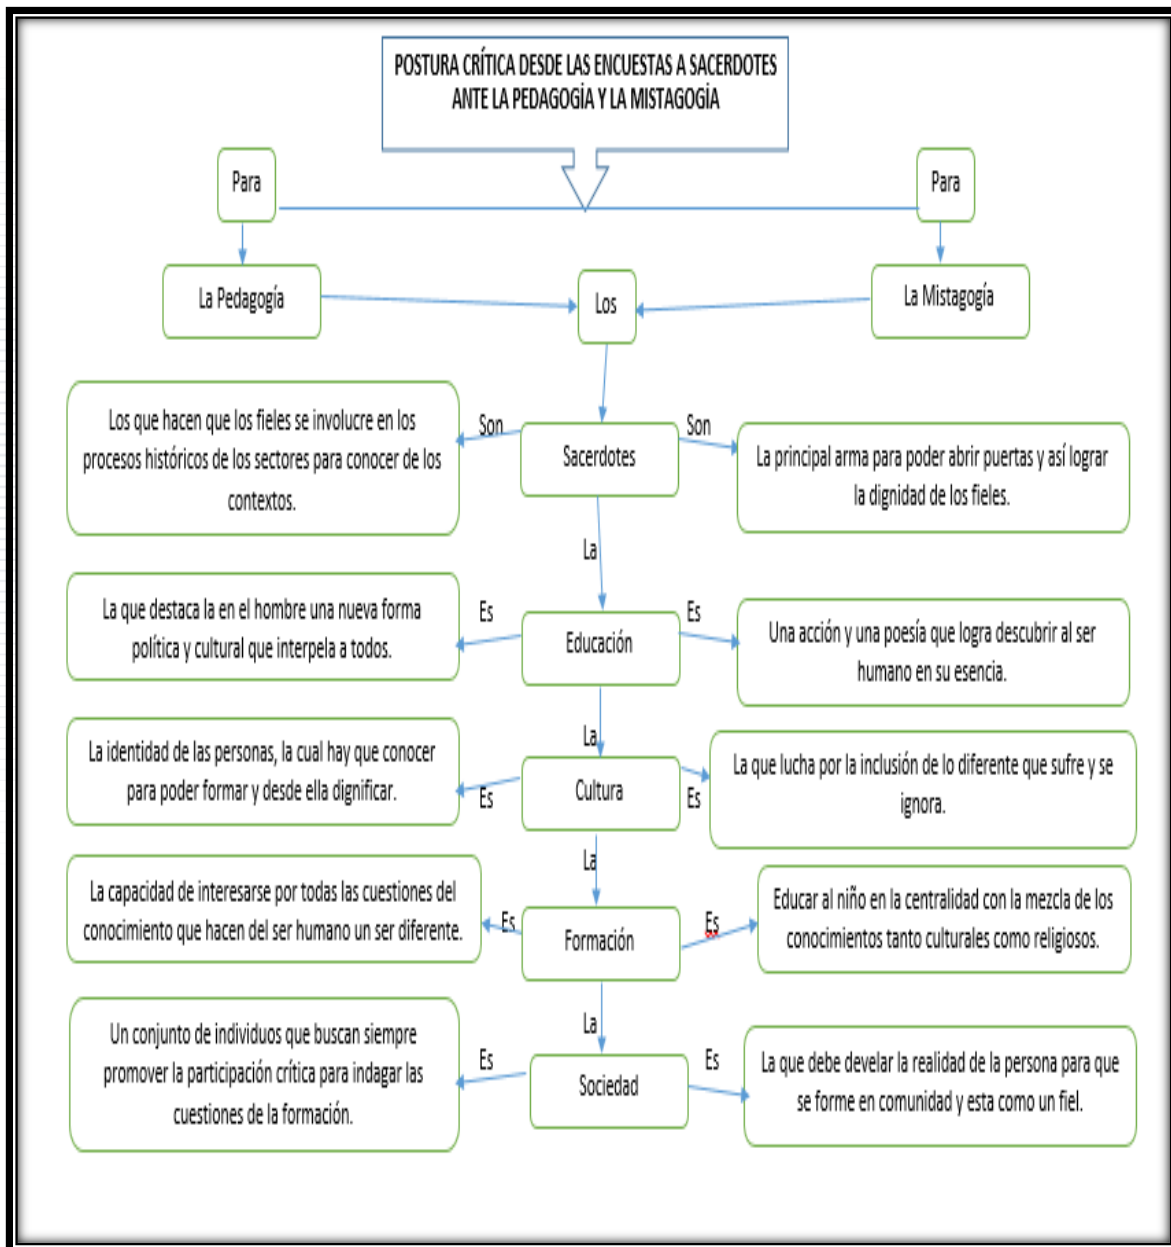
POSTURA CRÍTICA DESDE LAS ENCUESTAS A SACERDOTES ANTE LA PEDAGOGÍA Y LA MISTAGOGÍA

Para

Para

La Pedagogía

Los

La Mistagogía

Los que hacen que los fieles se involucre en los procesos históricos de los sectores para conocer de los contextos.

Son

Sacerdotes

Son

La principal arma para poder abrir puertas y así lograr la dignidad de los fieles.

La

La que destaca la en el hombre una nueva forma política y cultural que interpela a todos.

Es

Educación

Es

Una acción y una poesía que logra descubrir al ser humano en su esencia.

La

La identidad de las personas, la cual hay que conocer para poder formar y desde ella dignificar.

Es

Cultura

Es

La que lucha por la inclusión de lo diferente que sufre y se ignora.

La

La capacidad de interesarse por todas las cuestiones del conocimiento que hacen del ser humano un ser diferente.

Es

Formación

Es

Educar al niño en la centralidad con la mezcla de los conocimientos tanto culturales como religiosos.

La

Un conjunto de individuos que buscan siempre promover la participación crítica para indagar las cuestiones de la formación.

Es

Sociedad

Es

La que debe develar la realidad de la persona para que se forme en comunidad y esta como un fiel.